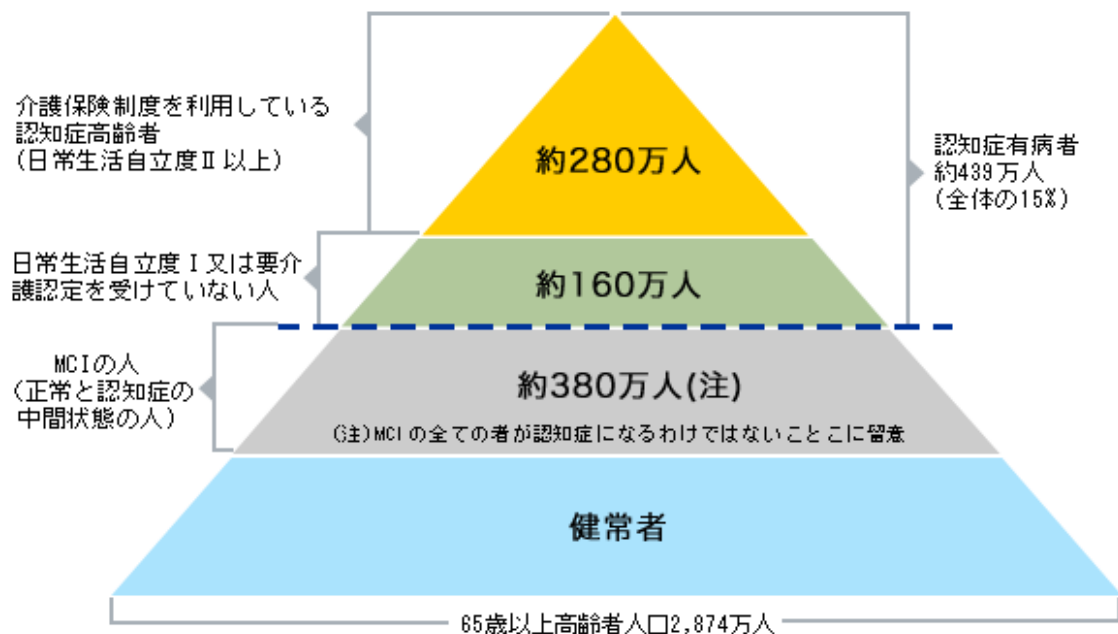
介護保険制度を利用している認知症高齢者
（日常生活自立度Ⅱ以上）

約280万人

認知症有病者
約439万人
（全体の15%）

日常生活自立度Ⅰ又は要介護認定を受けていない人

約160万人

MCIの人
（正常と認知症の中間状態の人）

約380万人(注)

(注)MCIの全ての者が認知症になるわけではないことに留意

健常者

65歳以上高齢者人口2,874万人